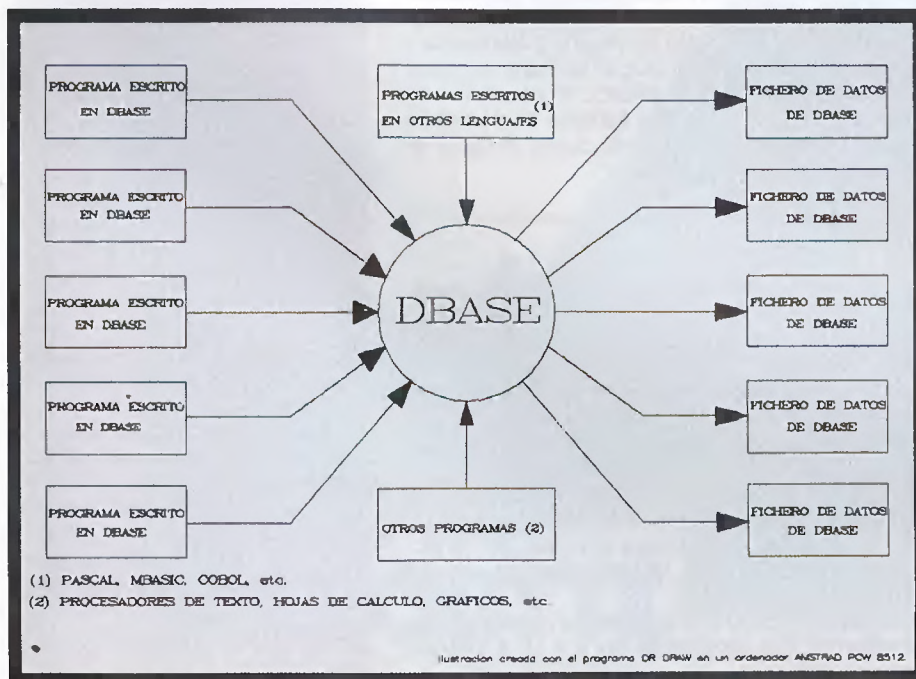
PROGRAMA ESCRITO EN DBASE

PROGRAMAS ESCRITOS (1) EN OTROS LENGUAJES

FICHERO DE DATOS DE DBASE

PROGRAMA ESCRITO EN DBASE

FICHERO DE DATOS DE DBASE

PROGRAMA ESCRITO EN DBASE

DBASE

FICHERO DE DATOS DE DBASE

PROGRAMA ESCRITO EN DBASE

FICHERO DE DATOS DE DBASE

PROGRAMA ESCRITO EN DBASE

OTROS PROGRAMAS (2)

FICHERO DE DATOS DE DBASE

(1) PASCAL, MBASIC, COBOL, etc.

(2) PROCESADORES DE TEXTO, HOJAS DE CALCULO, GRAFICOS, etc.

Ilustracion creada con el programa DR DRAW en un ordenador AMSTRAD PCW 8512